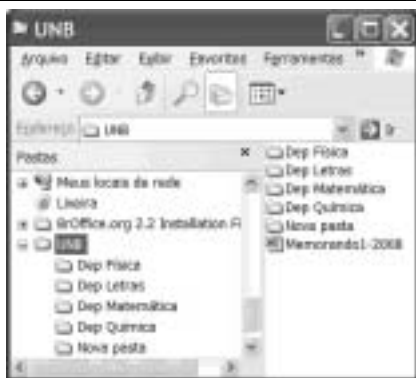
UNB

Arquivo Editar Exibir Favoritos Ferramentas »

Endereço UNB Ir

Pastas ×

Meus locais de rede
Lixeira
BrOffice.org 2.2 Installation Fi
UNB
Dep Física
Dep Letras
Dep Matemática
Dep Química
Nova pasta

Dep Física
Dep Letras
Dep Matemática
Dep Química
Nova pasta
Memorando1-2008